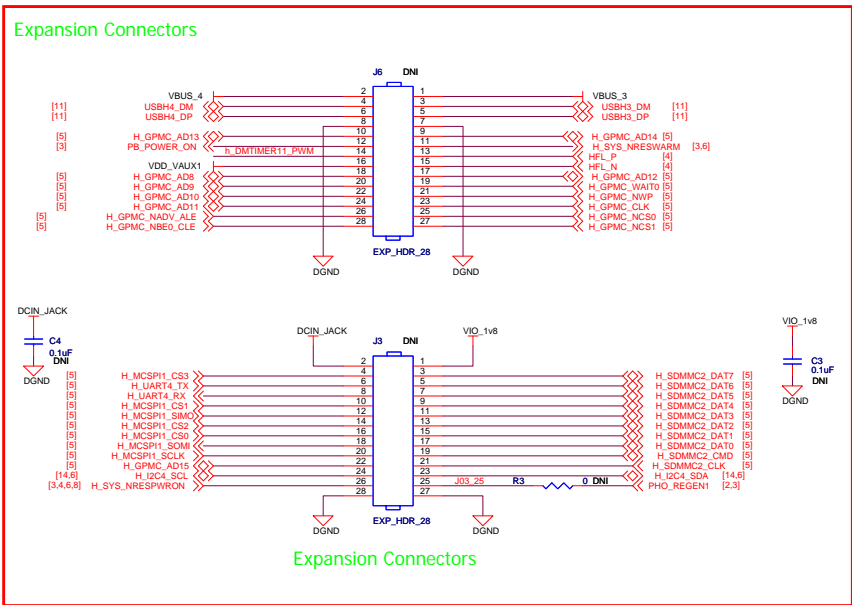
Expansion Connectors

J6 DNI

VBUS_4 2 1 VBUS_3
[11] USBH4_DM 4 3 USBH3_DM [11]
[11] USBH4_DP 6 5 USBH3_DP [11]
8 7
[5] H_GPMC_AD13 10 9 H_GPMC_AD14 [5]
[3] PB_POWER_ON 12 11 H_SYS_NRESWARM [3,6]
h_DMTIMER11_PWM 14 13 HFL_P [4]
16 15 HFL_N [4]
VDD_VAUX1 18 17 H_GPMC_AD12 [5]
[5] H_GPMC_AD8 20 19 H_GPMC_WAIT0 [5]
[5] H_GPMC_AD9 22 21 H_GPMC_NWP [5]
[5] H_GPMC_AD10 24 23 H_GPMC_CLK [5]
[5] H_GPMC_AD11 26 25 H_GPMC_NCS0 [5]
[5] H_GPMC_NADV_ALE 28 27 H_GPMC_NCS1 [5]
[5] H_GPMC_NBE0_CLE

EXP_HDR_28

DGND DGND

DCIN_JACK
C4
0.1uF
DNI
DGND

DCIN_JACK VIO_1v8
J3 DNI

VIO_1v8
C3
0.1uF
DNI
DGND

2 1
[5] H_MCSPI1_CS3 4 3 H_SDMMC2_DAT7 [5]
[5] H_UART4_TX 6 5 H_SDMMC2_DAT6 [5]
[5] H_UART4_RX 8 7 H_SDMMC2_DAT5 [5]
[5] H_MCSPI1_CS1 10 9 H_SDMMC2_DAT4 [5]
[5] H_MCSPI1_SIMO 12 11 H_SDMMC2_DAT3 [5]
[5] H_MCSPI1_CS2 14 13 H_SDMMC2_DAT2 [5]
[5] H_MCSPI1_CS0 16 15 H_SDMMC2_DAT1 [5]
[5] H_MCSPI1_SOMI 18 17 H_SDMMC2_DAT0 [5]
[5] H_MCSPI1_SCLK 20 19 H_SDMMC2_CMD [5]
[5] H_GPMC_AD15 22 21 H_SDMMC2_CLK [5]
[14,6] H_I2C4_SCL 24 23 H_I2C4_SDA [14,6]
[3,4,6,8] H_SYS_NRESPWRON 26 25 J03_25 R3 0 DNI PHO_REGEN1 [2,3]
28 27

EXP_HDR_28

DGND DGND

Expansion Connectors